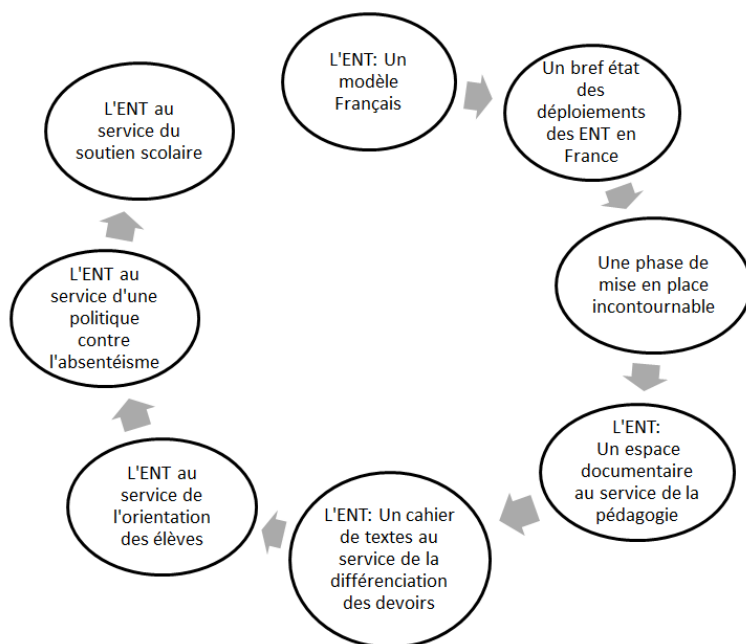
L'ENT: Un modèle Français

Un bref état des déploiements des ENT en France

Une phase de mise en place incontournable

L'ENT: Un espace documentaire au service de la pédagogie

L'ENT: Un cahier de textes au service de la différenciation des devoirs

L'ENT au service de l'orientation des élèves

L'ENT au service d'une politique contre l'absentéisme

L'ENT au service du soutien scolaire